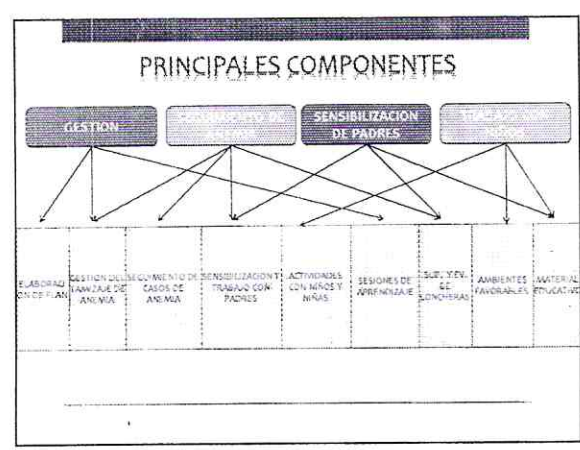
PRINCIPALES COMPONENTES

GESTION

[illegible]

SENSIBILIZACION DE PADRES

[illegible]

| ELABORACION DE PLAN | GESTION DE TAMIZAJE DE ANEMIA | SEGUIMIENTO DE CASOS DE ANEMIA | SENSIBILIZACION Y TRABAJO CON PADRES | ACTIVIDADES CON NIÑOS Y NIÑAS | SESIONES DE APRENDIZAJE | SUP. Y EV. DE LONCHERAS | AMBIENTES FAVORABLES | MATERIAL EDUCATIVO |
|---|---|---|---|---|---|---|---|---|